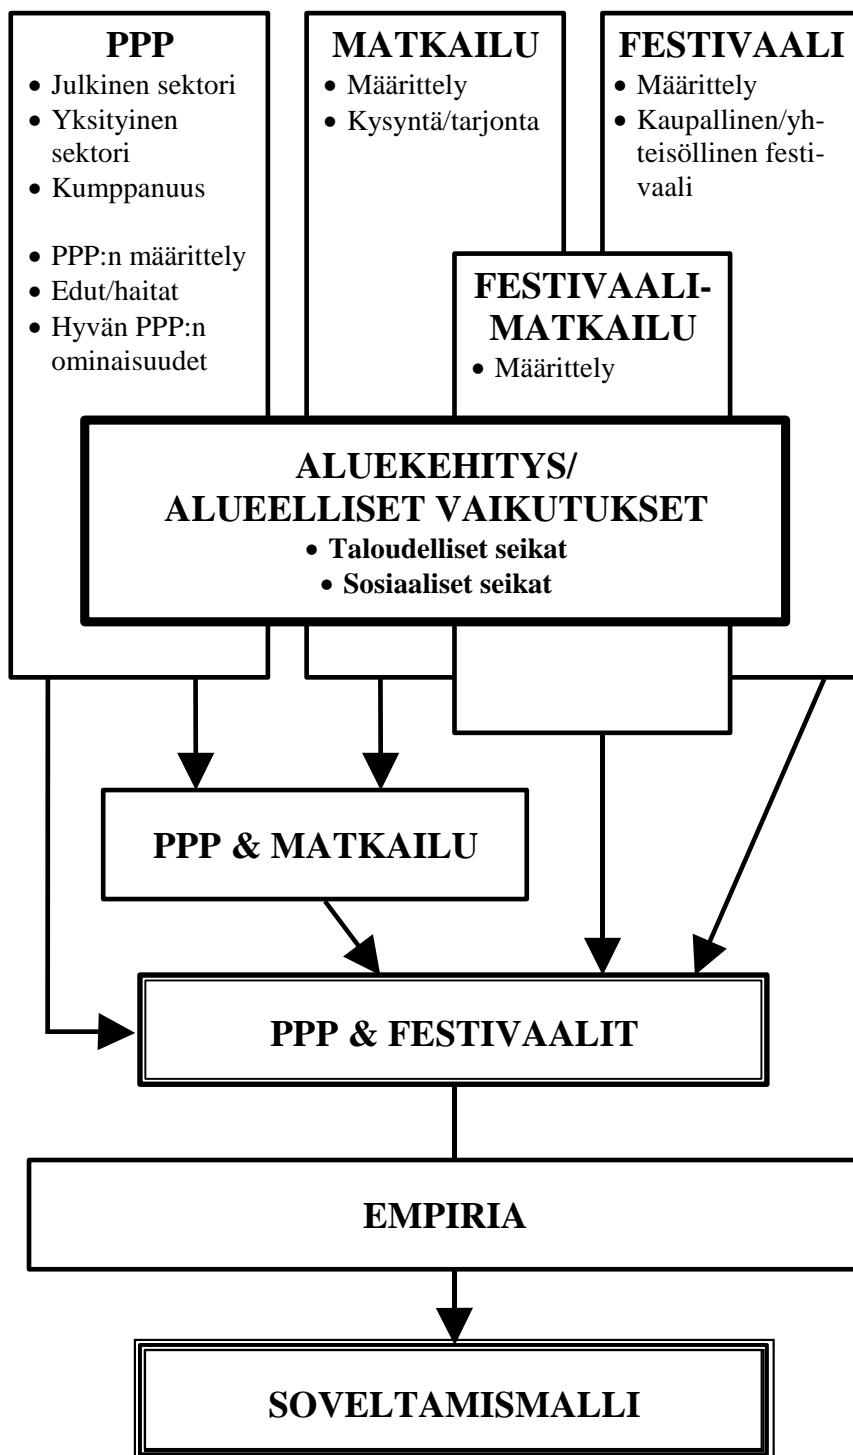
PPP
• Julkinen sektori
• Yksityinen sektori
• Kumppanuus

• PPP:n määrittely
• Edut/haitat
• Hyvän PPP:n ominaisuudet

MATKAILU
• Määrittely
• Kysyntä/tarjonta

FESTIVAALI
• Määrittely
• Kaupallinen/yhteisöllinen festivaali

FESTIVAALIMATKAILU
• Määrittely

ALUEKEHITYS/
ALUEELLISET VAIKUTUKSET
• Taloudelliset seikat
• Sosiaaliset seikat

PPP & MATKAILU

PPP & FESTIVAALIT

EMPIRIA

SOVELTAMISMALLI